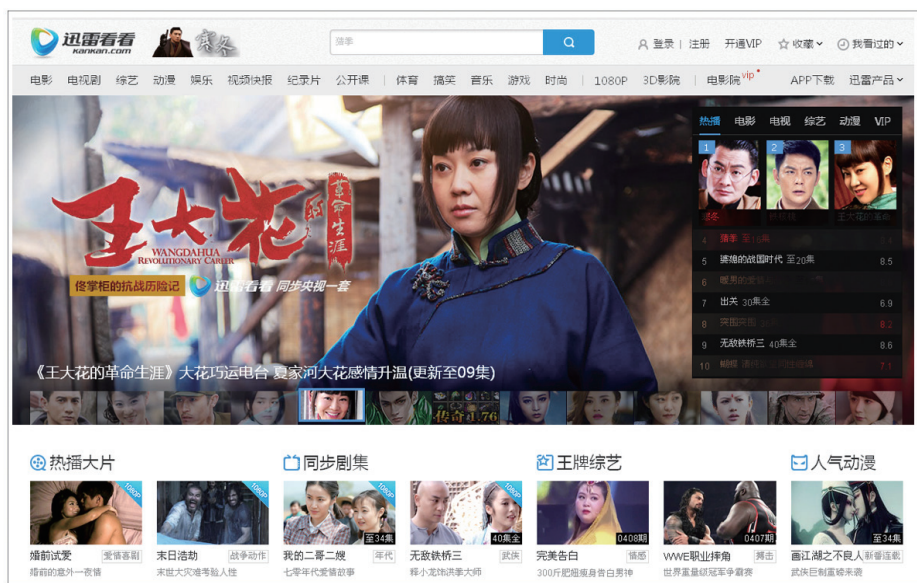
迅雷看看
kankan.com

寒冬

谍影

登录 | 注册 开通VIP 收藏 我看过的

电影 电视剧 综艺 动漫 娱乐 视频快报 纪录片 公开课 | 体育 搞笑 音乐 游戏 时尚 | 1080P 3D影院 | 电影院vip APP下载 迅雷产品

王大花的革命生涯
WANGDAHUA REVOLUTIONARY CAREER
佟掌柜的抗战历险记 迅雷看看 同步央视一套

《王大花的革命生涯》大花巧运电台 夏家河大花感情升温(更新至09集)

热播 电影 电视 综艺 动漫 VIP
1 2 3
寒冬 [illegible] 王大花的革命
4 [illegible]
5 婆婆的战国时代 至20集 8.5
6 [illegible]
7 出关 30集全 6.9
8 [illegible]
9 无敌铁桥三 40集全 8.6
10 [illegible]

传奇 1.76

热播大片
1080P
婚前试爱 爱情喜剧
婚前的意外一夜情
1080P
末日浩劫 战争动作
末世大灾难考验人性

同步剧集
1080P
我的二哥二嫂 年代
七零年代爱情故事
1080P 40集全
无敌铁桥三 武侠
释小龙饰洪拳大师

王牌综艺
0408期
完美告白 情感
300斤肥妞瘦身告白男神
0407期
WWE职业摔角 搏击
世界重量级冠军争霸赛

人气动漫
至34集
画江湖之不良人 新番连载
武侠巨制震撼来袭